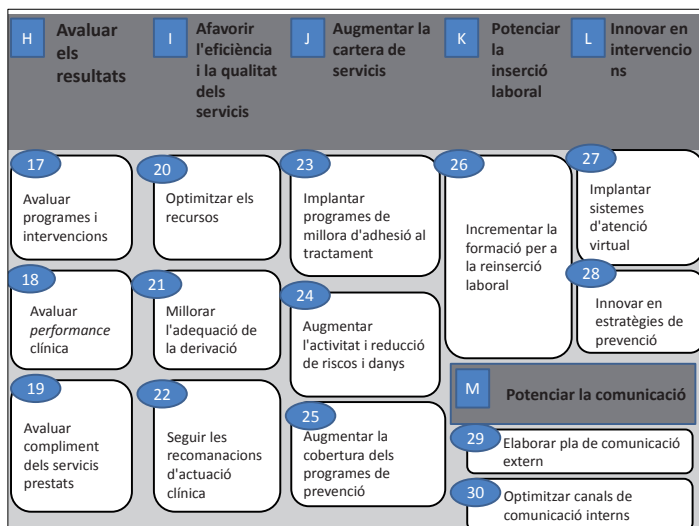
H Avaluar els resultats

I Afavorir l'eficiència i la qualitat dels servicis

J Augmentar la cartera de servicis

K Potenciar la inserció laboral

L Innovar en intervencions

17 Avaluar programes i intervencions

20 Optimitzar els recursos

23 Implantar programes de millora d'adhesió al tractament

26 Incrementar la formació per a la reinserció laboral

27 Implantar sistemes d'atenció virtual

18 Avaluar *performance* clínica

21 Millorar l'adequació de la derivació

24 Augmentar l'activitat i reducció de riscos i danys

28 Innovar en estratègies de prevenció

19 Avaluar compliment dels servicis prestats

22 Seguir les recomanacions d'actuació clínica

25 Augmentar la cobertura dels programes de prevenció

M Potenciar la comunicació

29 Elaborar pla de comunicació extern

30 Optimitzar canals de comunicació interns